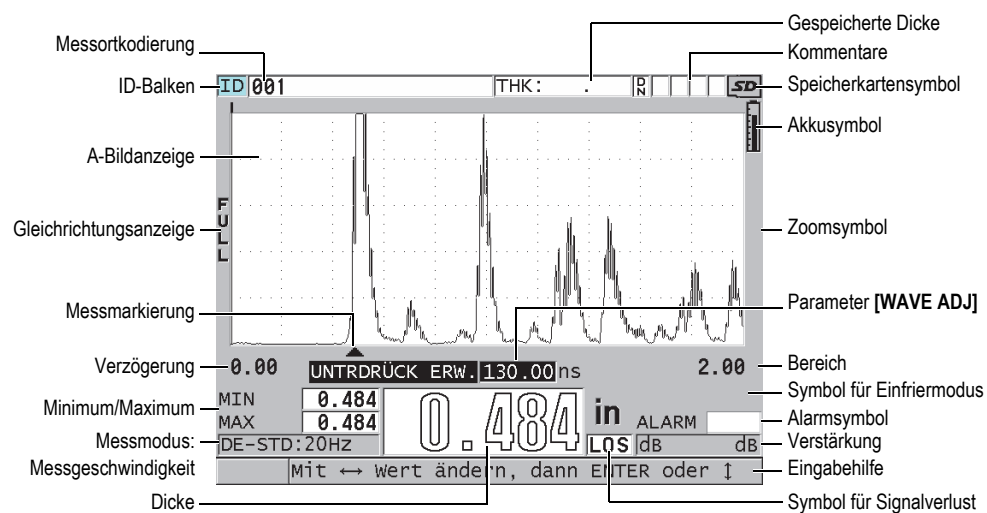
Gespeicherte Dicke

Messortkodierung

Kommentare

ID-Balken

ID 001

THK: .

D N

SD

Speicherkartensymbol

Akkusymbol

A-Bildanzeige

Gleichrichtungsanzeige

F U L L

Zoomsymbol

Messmarkierung

Parameter **[WAVE ADJ]**

Verzögerung

0.00

UNTRDRÜCK ERW. 130.00 ns

2.00

Bereich

Symbol für Einfriermodus

Minimum/Maximum

MIN 0.484

MAX 0.484

0.484

in

ALARM

Alarmsymbol

Messmodus:

DE-STD:20Hz

LOS

dB dB

Verstärkung

Messgeschwindigkeit

Mit ↔ Wert ändern, dann ENTER oder ↕

Eingabehilfe

Dicke

Symbol für Signalverlust